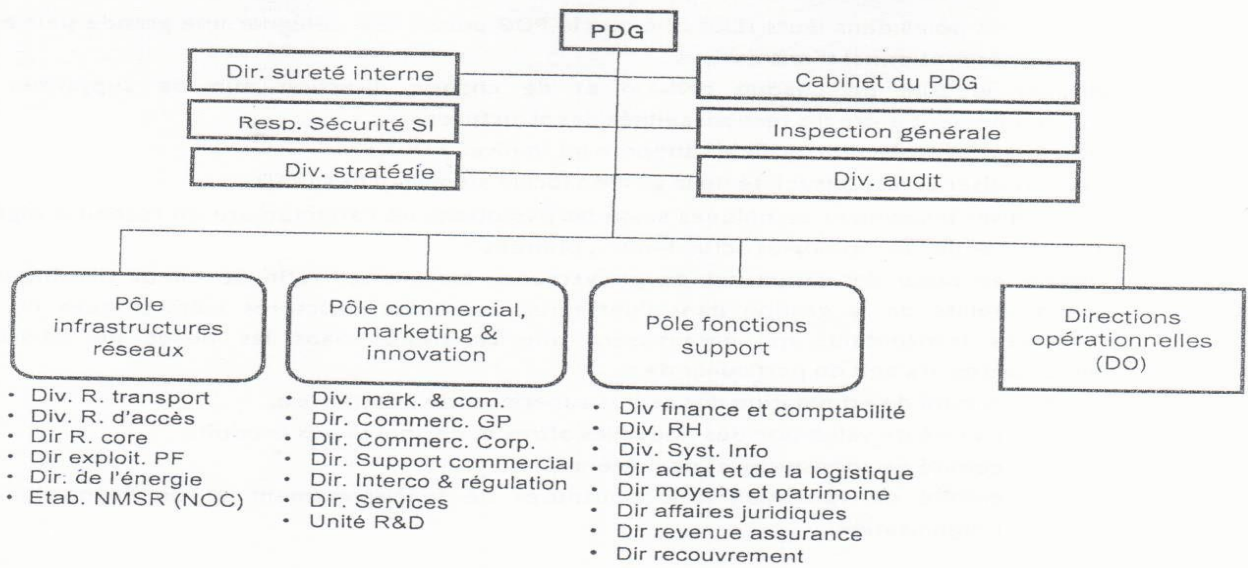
PDG

Dir. sureté interne

Resp. Sécurité SI

Div. stratégie

Cabinet du PDG

Inspection générale

Div. audit

Pôle infrastructures réseaux

- Div. R. transport
- Div. R. d'accès
- Dir R. core
- Dir exploit. PF
- Dir. de l'énergie
- Etab. NMSR (NOC)

Pôle commercial, marketing & innovation

- Div. mark. & com.
- Dir. Commerc. GP
- Dir. Commerc. Corp.
- Dir. Support commercial
- Dir. Interco & régulation
- Dir. Services
- Unité R&D

Pôle fonctions support

- Div finance et comptabilité
- Div. RH
- Div. Syst. Info
- Dir achat et de la logistique
- Dir moyens et patrimoine
- Dir affaires juridiques
- Dir revenue assurance
- Dir recouvrement

Directions opérationnelles (DO)